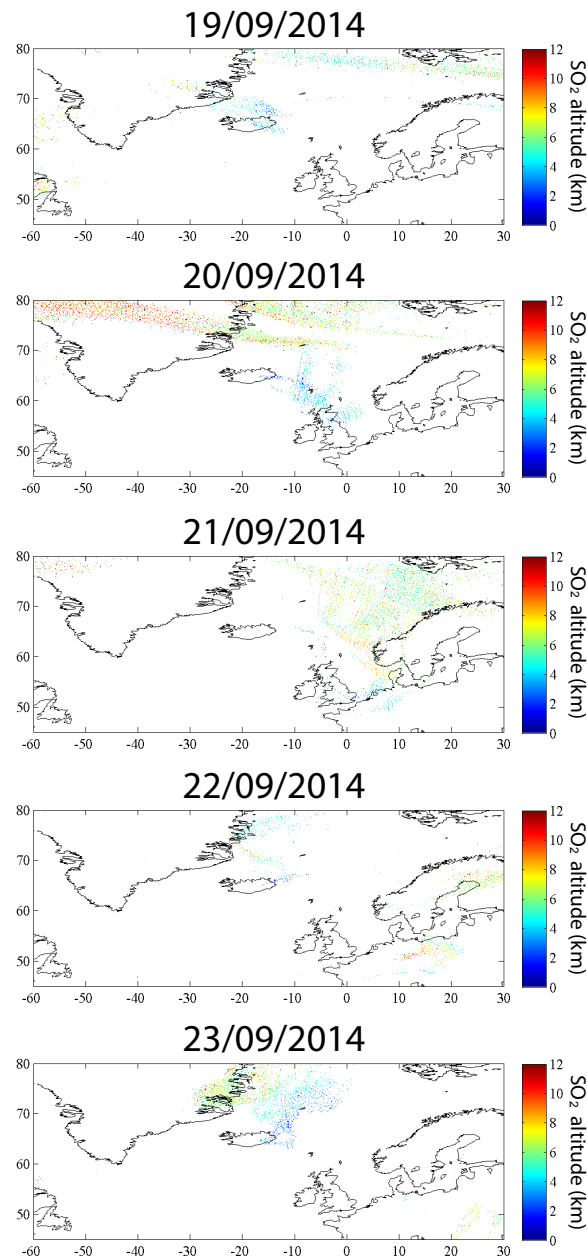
19/09/2014

80
70
60
50
-60 -50 -40 -30 -20 -10 0 10 20 30

12
10
8
6
4
2
0
$SO_2$ altitude (km)

20/09/2014

80
70
60
50
-60 -50 -40 -30 -20 -10 0 10 20 30

12
10
8
6
4
2
0
$SO_2$ altitude (km)

21/09/2014

80
70
60
50
-60 -50 -40 -30 -20 -10 0 10 20 30

12
10
8
6
4
2
0
$SO_2$ altitude (km)

22/09/2014

80
70
60
50
-60 -50 -40 -30 -20 -10 0 10 20 30

12
10
8
6
4
2
0
$SO_2$ altitude (km)

23/09/2014

80
70
60
50
-60 -50 -40 -30 -20 -10 0 10 20 30

12
10
8
6
4
2
0
$SO_2$ altitude (km)